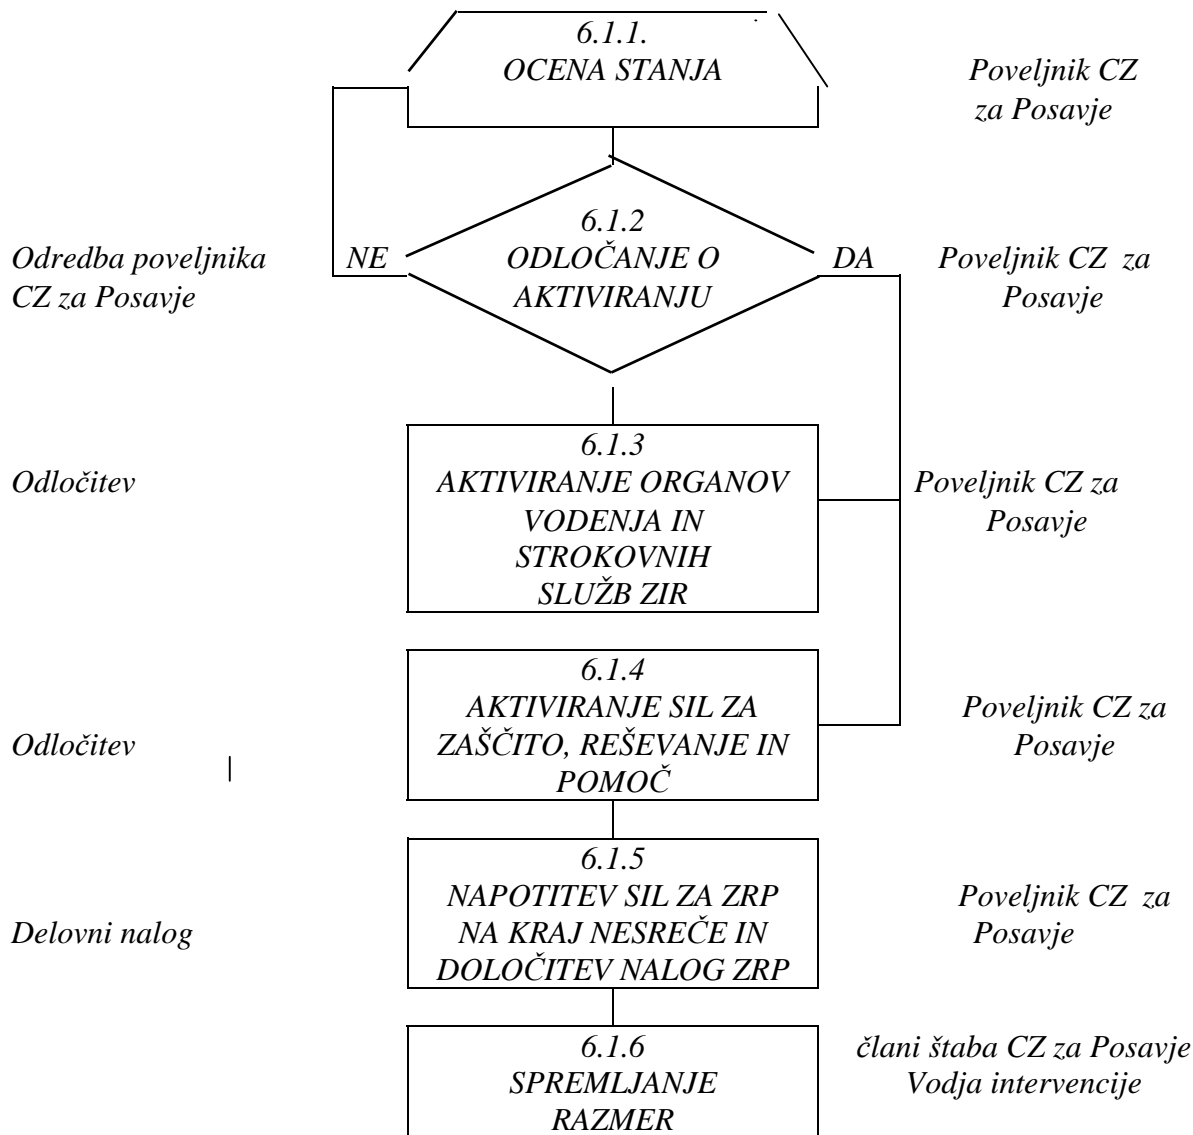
6.1.1.
OCENA STANJA

Poveljnik CZ za Posavje

6.1.2
ODLOČANJE O AKTIVIRANJU

Odredba poveljnika CZ za Posavje

NE

DA

Poveljnik CZ za Posavje

6.1.3
AKTIVIRANJE ORGANOV VODENJA IN STROKOVNIH SLUŽB ZIR

Odločitev

Poveljnik CZ za Posavje

6.1.4
AKTIVIRANJE SIL ZA ZAŠČITO, REŠEVANJE IN POMOČ

Odločitev

Poveljnik CZ za Posavje

6.1.5
NAPOTITEV SIL ZA ZRP NA KRAJ NESREČE IN DOLOČITEV NALOG ZRP

Delovni nalog

Poveljnik CZ za Posavje

6.1.6
SPREMLJANJE RAZMER

člani štaba CZ za Posavje
Vodja intervencije